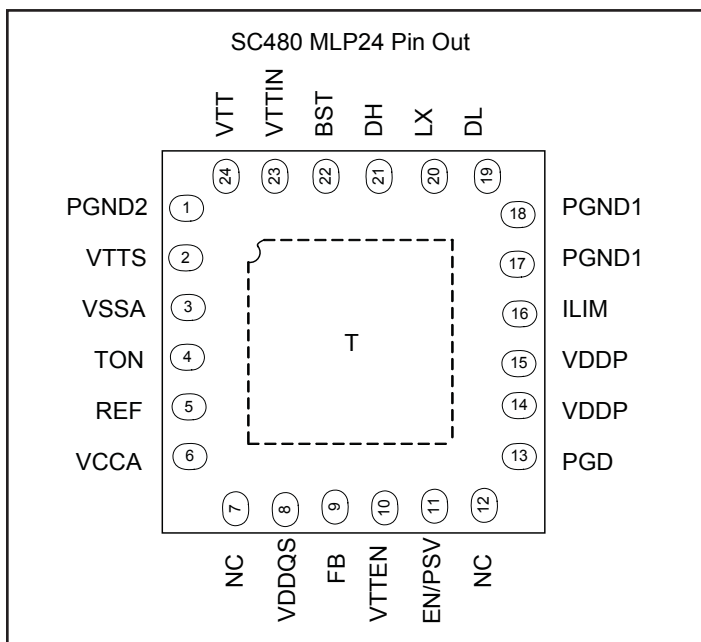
SC480 MLP24 Pin Out

VTT
VTTIN
BST
DH
LX
DL

24
23
22
21
20
19

PGND2 1
VTTS 2
VSSA 3
TON 4
REF 5
VCCA 6

18 PGND1
17 PGND1
16 ILIM
15 VDDP
14 VDDP
13 PGD

T

7
8
9
10
11
12

NC
VDDQS
FB
VTTEN
EN/PSV
NC